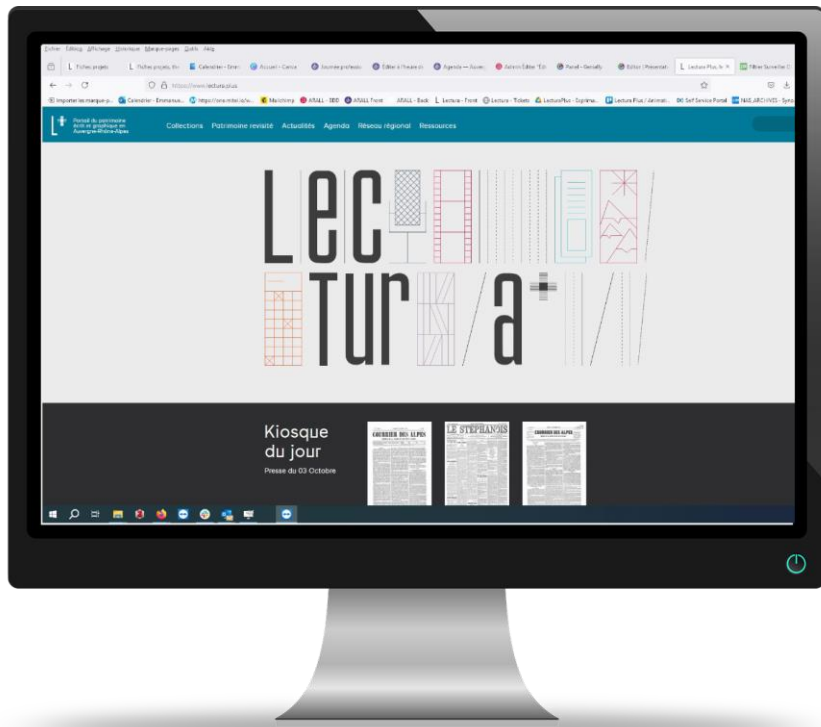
Fichier Édition Affichage Historique Marque-pages Outils Aide

Fiches projets | Fiches projets, thè | Calendrier - Emm | Accueil - Canva | Journée professio | Éditer à l'heure d | Agenda — Auver | Admin Éditer "Ed | Portail - Genially | Éditer | Présentati | Lecture Plus, le | Filtrer Surveiller

https://www.lectura.plus

Importer les marque-p... | Calendrier - Emmanue... | https://ora.mitel.io/o... | Mailchimp | ARALL - BDD | ARALL Front | ARALL - Back | Lectura - Front | Lectura - Tickets | LecturePlus - Suprima... | Lecture Plus / Animati... | Self Service Portail | NAS ARCHIVES - Syno

Portail du patrimoine écrit et graphique en Auvergne-Rhône-Alpes

Collections Patrimoine revisité Actualités Agenda Réseau régional Ressources

Lec Tur a+

Kiosque du jour

Presse du 03 Octobre

COURRIER DES ALPES

LE STÉPHANOIS

COURRIER DES ALPES